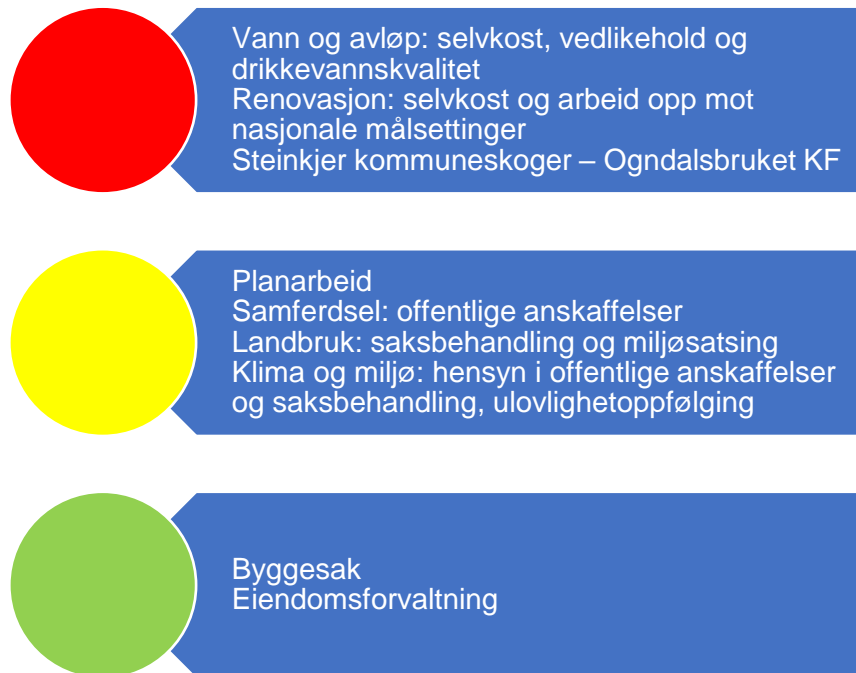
Vann og avløp: selvkost, vedlikehold og drikkevannskvalitet
Renovasjon: selvkost og arbeid opp mot nasjonale målsettinger
Steinkjer kommuneskoger – Ogndalsbruket KF

Planarbeid
Samferdsel: offentlige anskaffelser
Landbruk: saksbehandling og miljøsatsing
Klima og miljø: hensyn i offentlige anskaffelser og saksbehandling, ulovlighetoppfølging

Byggesak
Eiendomsforvaltning